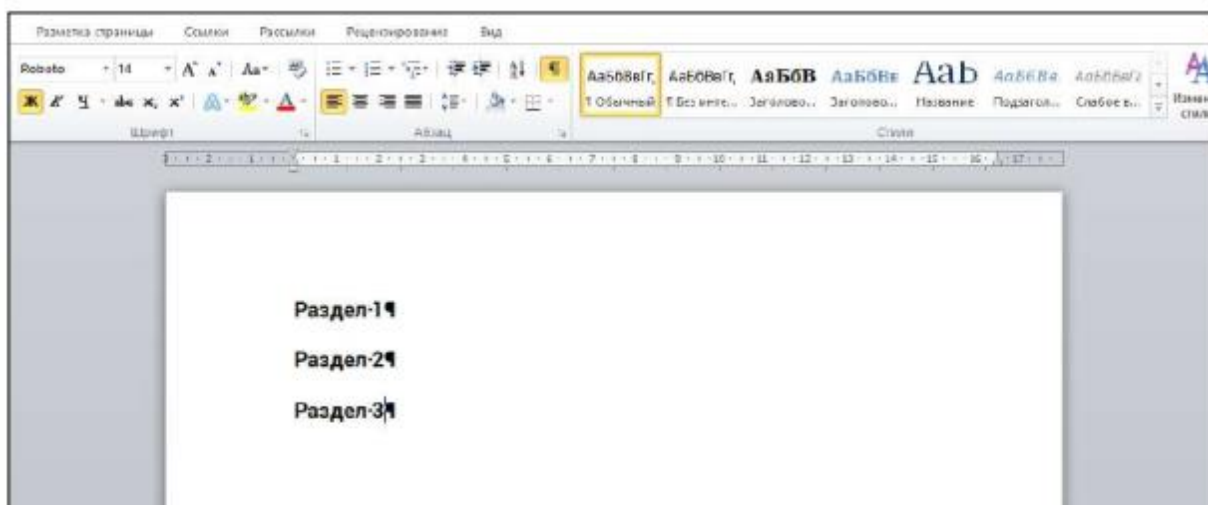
Разметка страницы Ссылки Рассылки Рецензирование Вид

Roboto 14 A A Aa

Ж К Ч abc $x_2$ $x^2$ A

Шрифт

Абзац

АаБбВвГг, АаБбВвГг, АаБбВ АаБбВв Аab АаБбВв АаБбВвГг

¶ Обычный ¶ Без инте... Заголово... Заголово... Название Подзагол... Слабое в...

Стили

Измен стили

Раздел·1¶

Раздел·2¶

Раздел·3¶